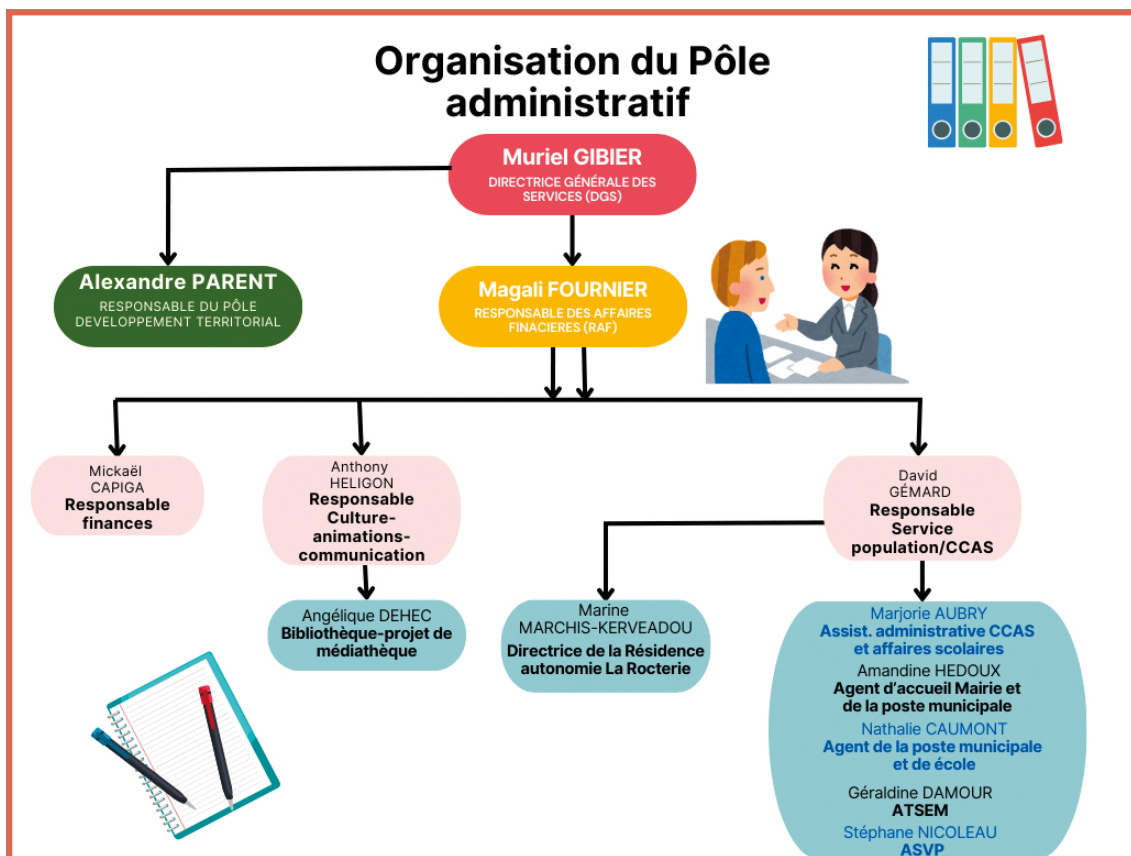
Organisation du Pôle administratif

Muriel GIBIER
DIRECTRICE GÉNÉRALE DES SERVICES (DGS)

Alexandre PARENT
RESPONSABLE DU PÔLE DEVELOPPEMENT TERRITORIAL

Magali FOURNIER
RESPONSABLE DES AFFAIRES FINACIERES (RAF)

Mickaël CAPIGA
Responsable finances

Anthony HELIGON
Responsable Culture-animations-communication

Angélique DEHEC
Bibliothèque-projet de médiathèque

Marine MARCHIS-KERVEADOU
Directrice de la Résidence autonomie La Rocterie

David GÉMARD
Responsable Service population/CCAS

Marjorie AUBRY
Assist. administrative CCAS et affaires scolaires
Amandine HEDOUX
Agent d'accueil Mairie et de la poste municipale
Nathalie CAUMONT
Agent de la poste municipale et de école
Géraldine DAMOUR
ATSEM
Stéphane NICOLEAU
ASVP